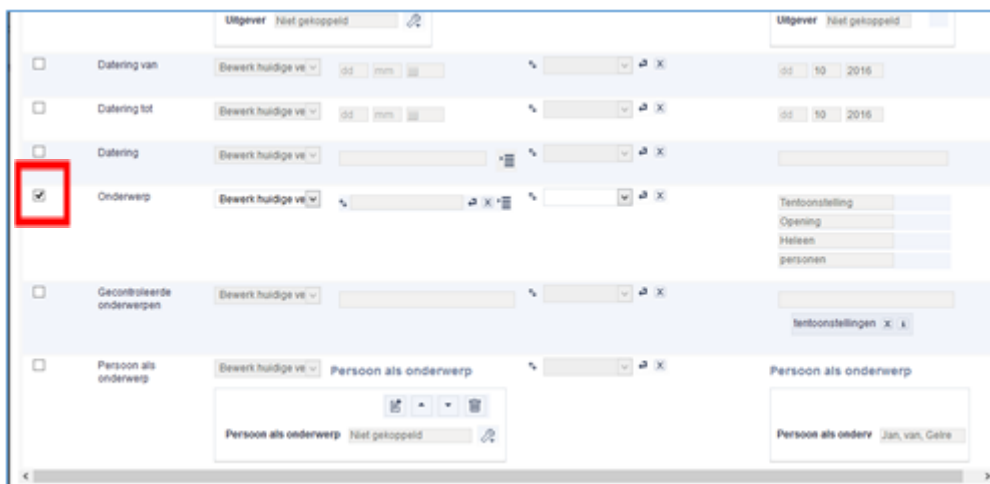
Uitgever Niet gekoppeld

Uitgever Niet gekoppeld

Datering van Bewerk huidige ve dd mm jjjj dd 10 2016

Datering tot Bewerk huidige ve dd mm jjjj dd 10 2016

Datering Bewerk huidige ve

Onderwerp Bewerk huidige ve Tentoonstelling Opening Heleen personen

Gecontroleerde onderwerpen Bewerk huidige ve tentoonstellingen x

Persoon als onderwerp Bewerk huidige ve Persoon als onderwerp

Persoon als onderwerp

Persoon als onderwerp Niet gekoppeld

Persoon als onderv Jan, van, Gelre